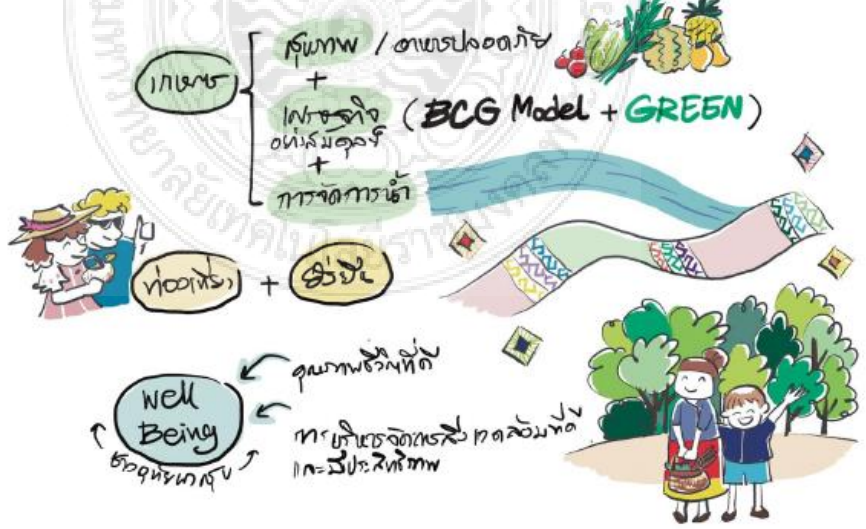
เกษตร

สุขภาพ / อาหารปลอดภัย
+
เศรษฐกิจ
อย่างสมดุลย์
(BCG Model + GREEN)
+
การจัดการน้ำ

ท่องเที่ยว + ยั่งยืน

Well Being

คุณภาพชีวิตที่ดี

การบริหารจัดการสิ่งแวดล้อมที่ดี และมีประสิทธิภาพ

สังคมอยู่เย็นเป็นสุข